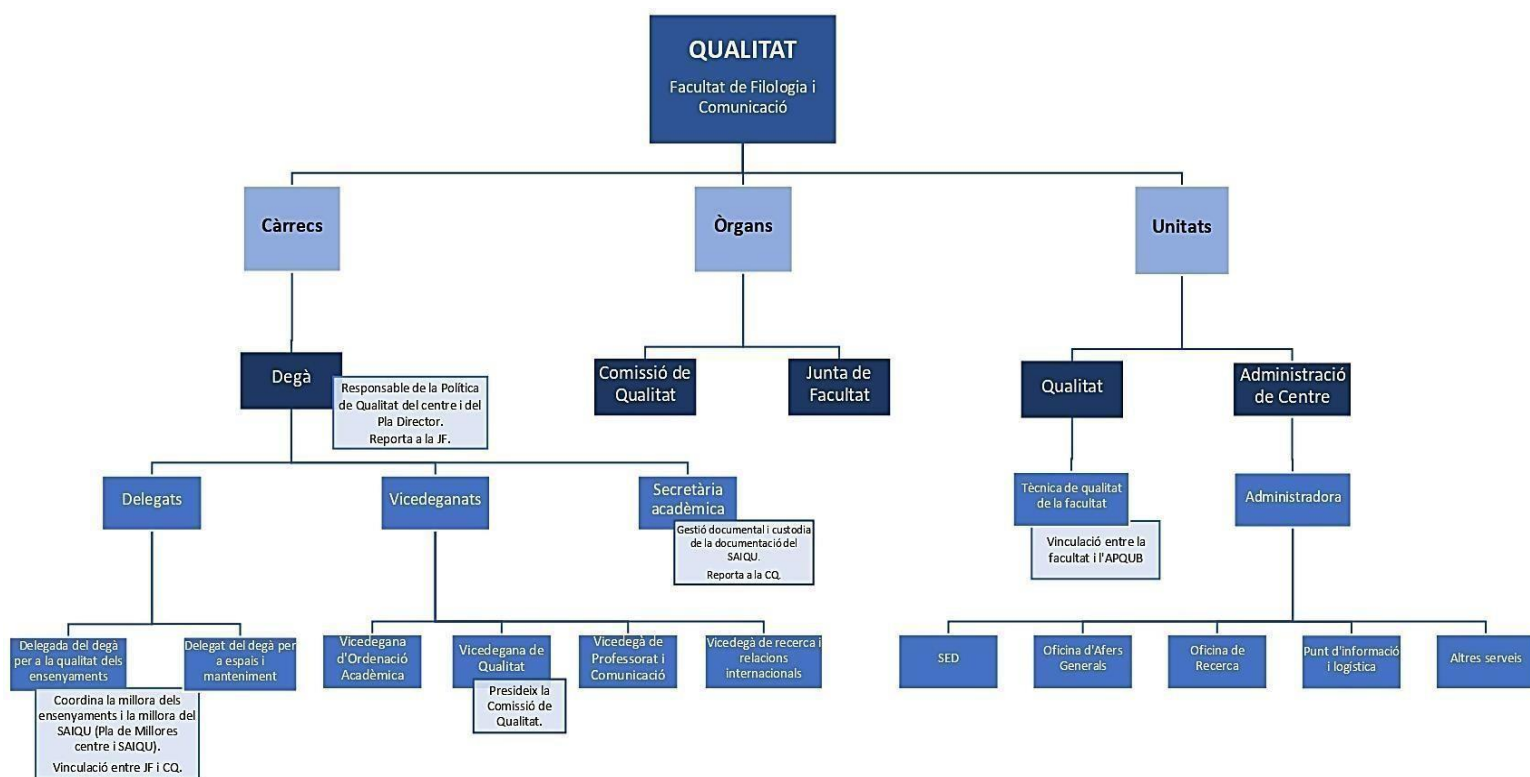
QUALITAT

Facultat de Filologia i Comunicació

Càrrecs

Òrgans

Unitats

Degà

Responsable de la Política de Qualitat del centre i del Pla Director. Reporta a la JF.

Delegats

Vicedeganats

Secretària acadèmica

Gestió documental i custodia de la documentació del SAIQU. Reporta a la CQ.

Delegada del degà per a la qualitat dels ensenyaments

Coordina la millora dels ensenyaments i la millora del SAIQU (Pla de Millores centre i SAIQU). Vinculació entre JF i CQ.

Delegat del degà per a espais i manteniment

Vicedegana d'Ordenació Acadèmica

Vicedegana de Qualitat

Presideix la Comissió de Qualitat.

Vicedegà de Professorat i Comunicació

Vicedegà de recerca i relacions internacionals

Comissió de Qualitat

Junta de Facultat

Qualitat

Administració de Centre

Tècnica de qualitat de la facultat

Vinculació entre la facultat i l'APQUB

Administradora

SED

Oficina d'Afers Generals

Oficina de Recerca

Punt d'informació i logística

Altres serveis